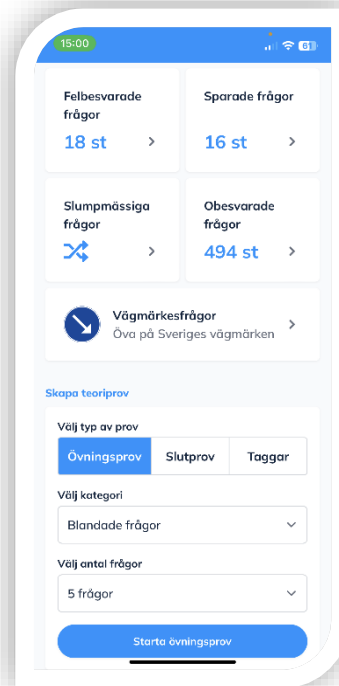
15:00

61

Felbesvarade frågor
18 st

Sparade frågor
16 st

Slumpmässiga frågor

Obesvarade frågor
494 st

Vägmärkesfrågor
Öva på Sveriges vägmärken

Skapa teoriprov

Välj typ av prov

| Övningsprov | Slutprov | Taggar |
|---|---|---|

Välj kategori
Blandade frågor

Välj antal frågor
5 frågor

Starta övningsprov